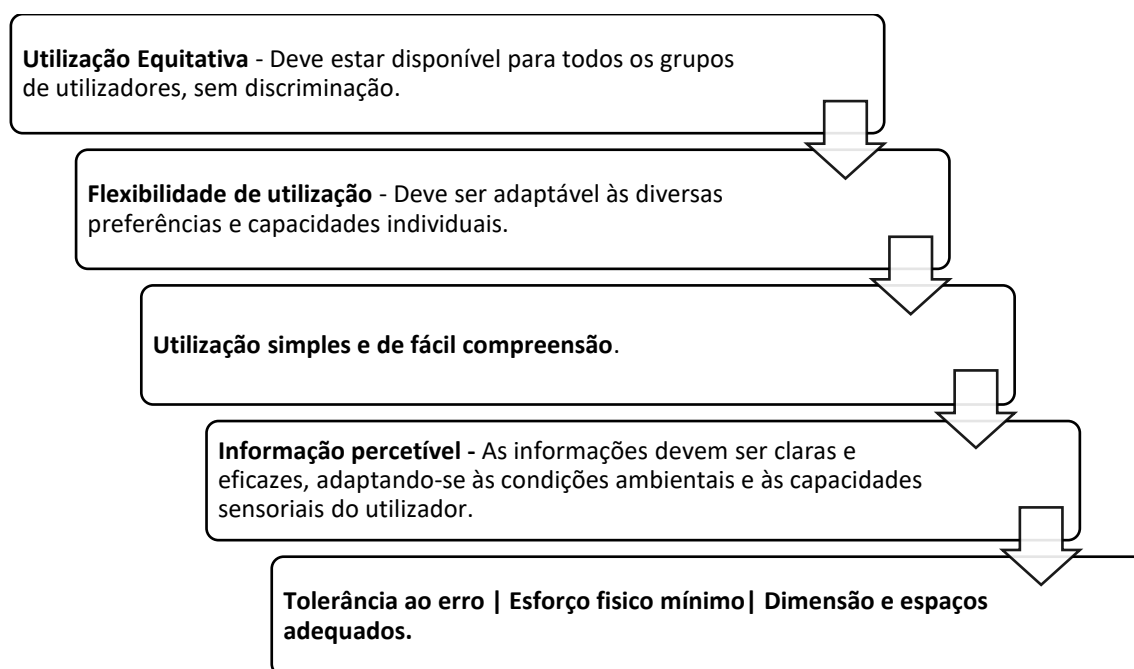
**Utilização Equitativa** - Deve estar disponível para todos os grupos de utilizadores, sem discriminação.

**Flexibilidade de utilização** - Deve ser adaptável às diversas preferências e capacidades individuais.

**Utilização simples e de fácil compreensão**.

**Informação percetível -** As informações devem ser claras e eficazes, adaptando-se às condições ambientais e às capacidades sensoriais do utilizador.

**Tolerância ao erro | Esforço fisico mínimo| Dimensão e espaços adequados.**